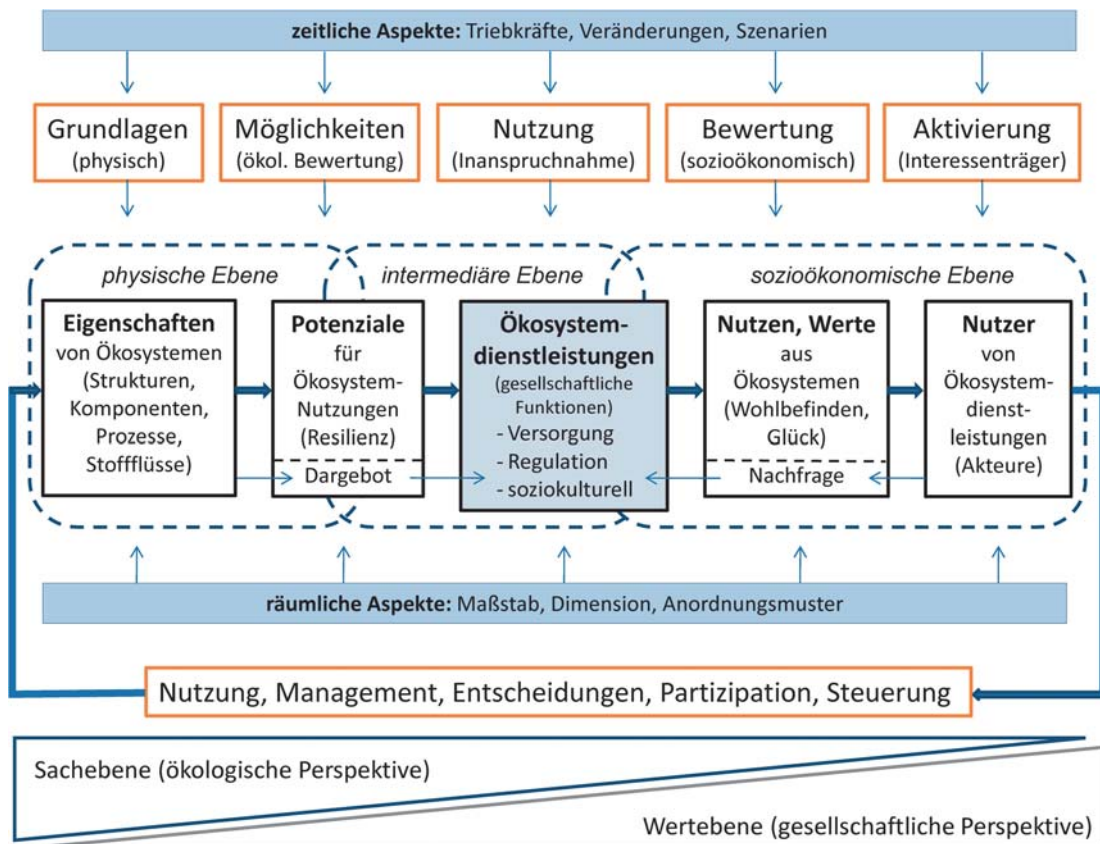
**zeitliche Aspekte:** Triebkräfte, Veränderungen, Szenarien

Grundlagen (physisch)

Möglichkeiten (ökol. Bewertung)

Nutzung (Inanspruchnahme)

Bewertung (sozioökonomisch)

Aktivierung (Interessenträger)

physische Ebene

intermediäre Ebene

sozioökonomische Ebene

**Eigenschaften** von Ökosystemen (Strukturen, Komponenten, Prozesse, Stoffflüsse)

**Potenziale** für Ökosystem-Nutzungen (Resilienz)

Dargebot

**Ökosystemdienstleistungen** (gesellschaftliche Funktionen)
- Versorgung
- Regulation
- soziokulturell

**Nutzen, Werte** aus Ökosystemen (Wohlbefinden, Glück)

Nachfrage

**Nutzer** von Ökosystemdienstleistungen (Akteure)

**räumliche Aspekte:** Maßstab, Dimension, Anordnungsmuster

Nutzung, Management, Entscheidungen, Partizipation, Steuerung

Sachebene (ökologische Perspektive)

Wertebene (gesellschaftliche Perspektive)